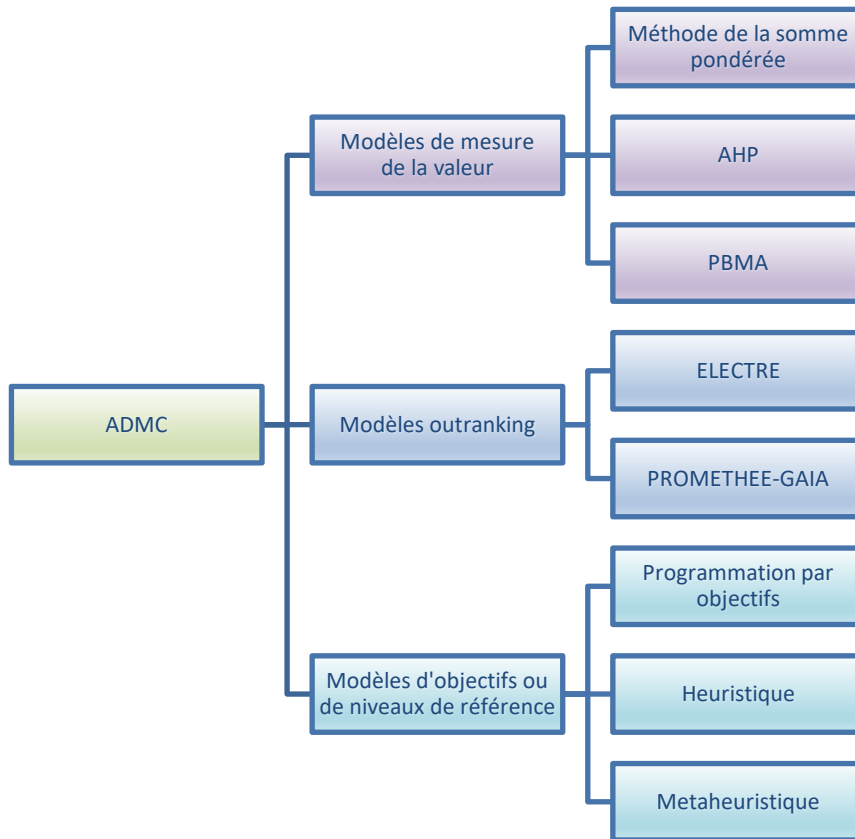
ADMC

Modèles de mesure de la valeur

Méthode de la somme pondérée

AHP

PBMA

Modèles outranking

ELECTRE

PROMETHEE-GAIA

Modèles d'objectifs ou de niveaux de référence

Programmation par objectifs

Heuristique

Metaheuristique